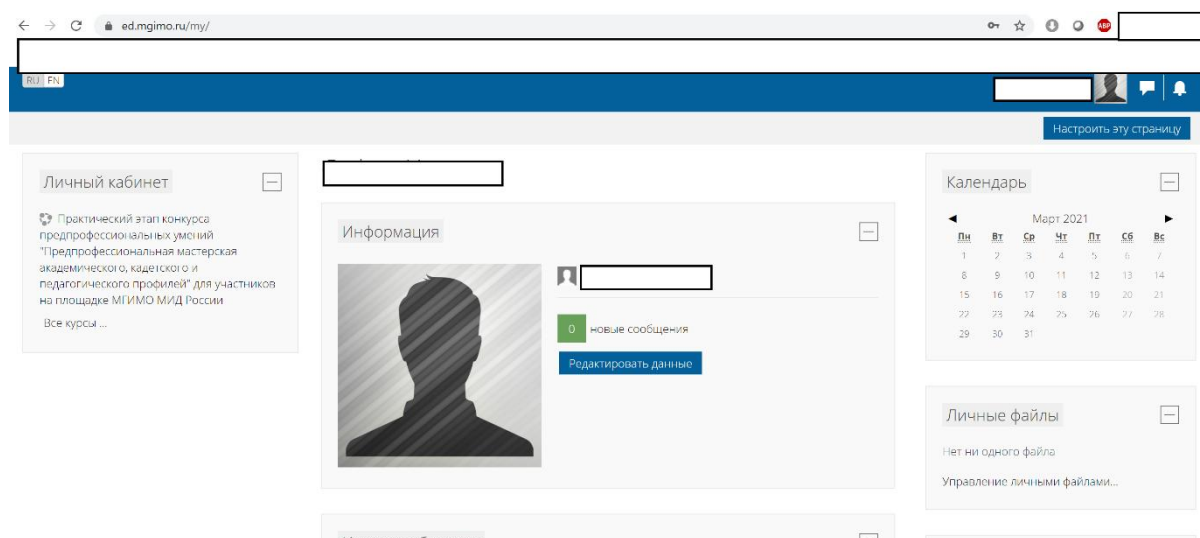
ed.mgimo.ru/my/

RU EN

Настроить эту страницу

Личный кабинет

Практический этап конкурса предпрофессиональных умений "Предпрофессиональная мастерская академического, кадетского и педагогического профилей" для участников на площадке МГИМО МИД России

Все курсы ...

Информация

0 новые сообщения

Редактировать данные

Календарь

Март 2021

| Пн | Вт | Ср | Чт | Пт | Сб | Вс |
|---|---|---|---|---|---|---|
| 1 | 2 | 3 | 4 | 5 | 6 | 7 |
| 8 | 9 | 10 | 11 | 12 | 13 | 14 |
| 15 | 16 | 17 | 18 | 19 | 20 | 21 |
| 22 | 23 | 24 | 25 | 26 | 27 | 28 |
| 29 | 30 | 31 | | | | |

Личные файлы

Нет ни одного файла

Управление личными файлами...